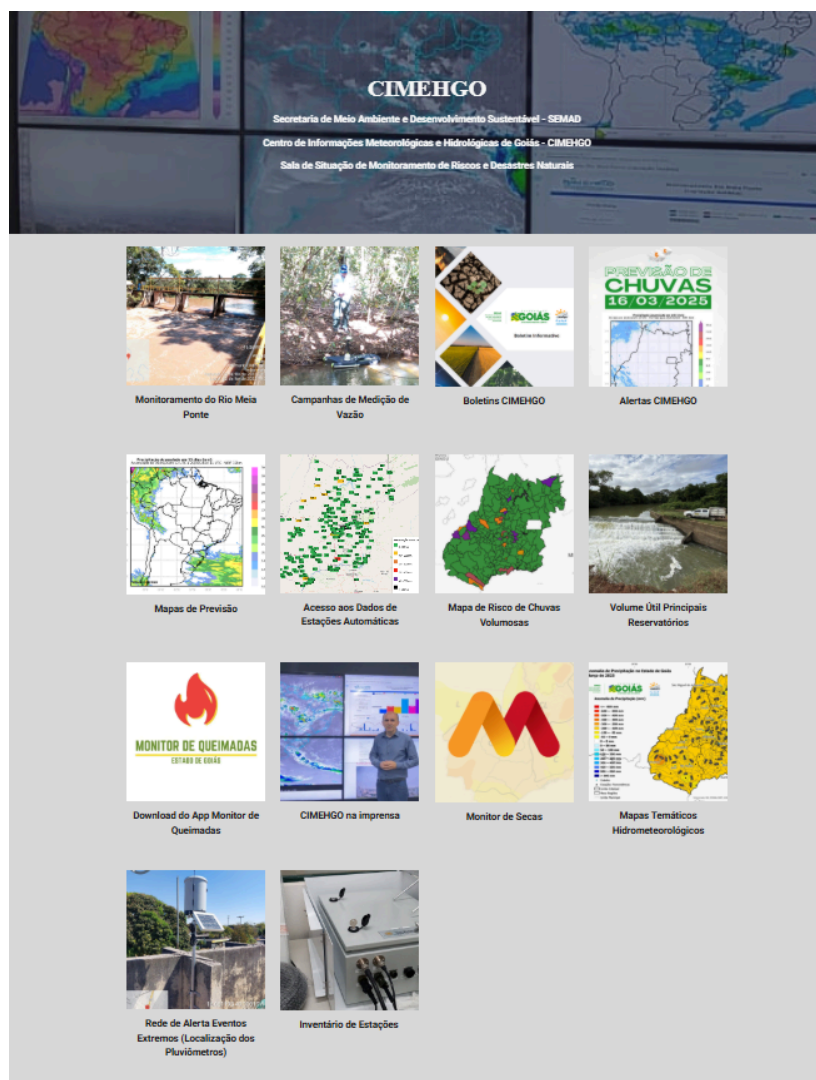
CIMEHGO

Secretaria de Meio Ambiente e Desenvolvimento Sustentável - SEMAD

Centro de Informações Meteorológicas e Hidrológicas de Goiás - CIMEHGO

Sala de Situação de Monitoramento de Riscos e Desastres Naturais

Monitoramento do Rio Meia Ponte

Campanhas de Medição de Vazão

GOIÁS

Boletins CIMEHGO

PREVISÃO DE CHUVAS 16/03/2025

Alertas CIMEHGO

Mapas de Previsão

Acesso aos Dados de Estações Automáticas

Mapa de Risco de Chuvas Volumosas

Volume Útil Principais Reservatórios

MONITOR DE QUEIMADAS
ESTADO DE GOIÁS

Download do App Monitor de Queimadas

CIMEHGO na imprensa

Monitor de Secas

GOIÁS

Mapas Temáticos Hidrometeorológicos

Rede de Alerta Eventos Extremos (Localização dos Pluviômetros)

Inventário de Estações